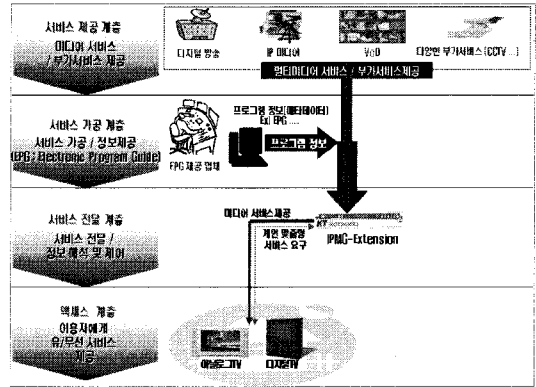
서비스 제공 계층

미디어 서비스 / 부가서비스 제공

디지털 방송

IP 미디어

VoD

다양한 부가서비스(CCTV...)

멀티미디어 서비스 / 부가서비스제공

서비스 가공 계층

서비스 가공 / 정보제공 (EPG : Electronic Program Guide)

프로그램 정보(메타데이터) Ex) EPG ....

프로그램 정보

EPG 제공 업체

서비스 전달 계층

서비스 전달 / 정보 해석 및 제어

미디어 서비스 제공

개인 맞춤형 서비스 요구

IPMC-Extension

액세스 계층

이용자에게 유/무선 서비스 제공

아날로그TV

디지털TV